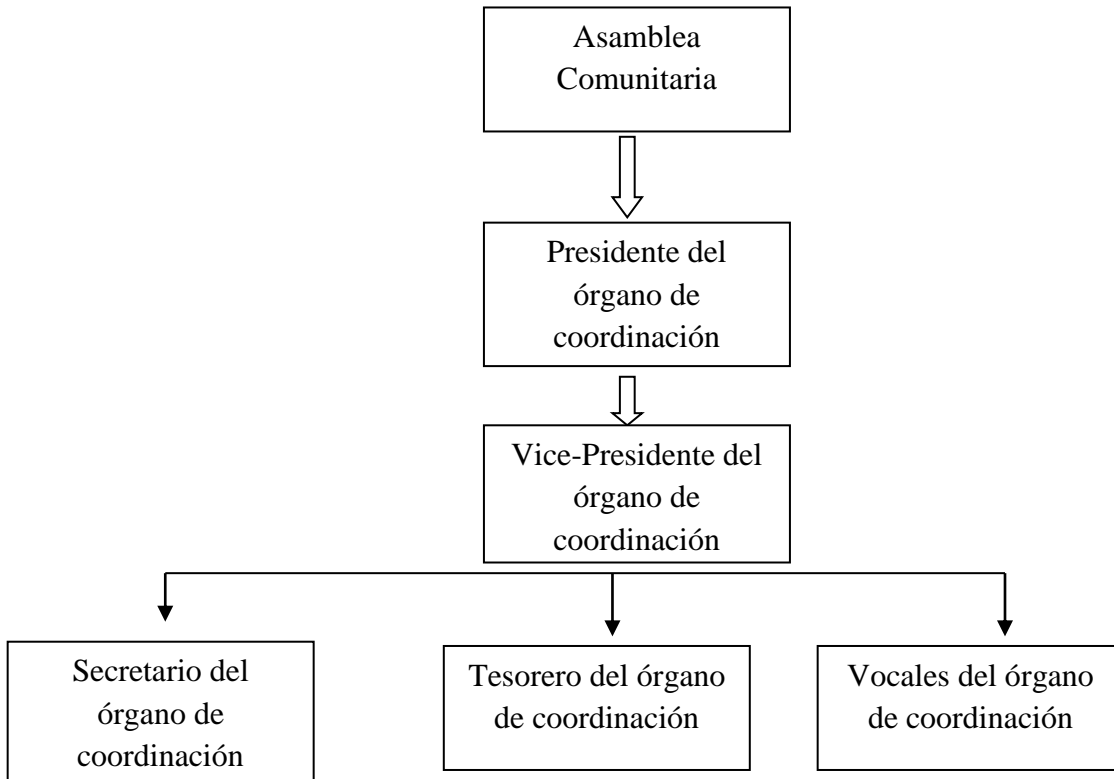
Asamblea Comunitaria

Presidente del órgano de coordinación

Vice-Presidente del órgano de coordinación

Secretario del órgano de coordinación

Tesorero del órgano de coordinación

Vocales del órgano de coordinación